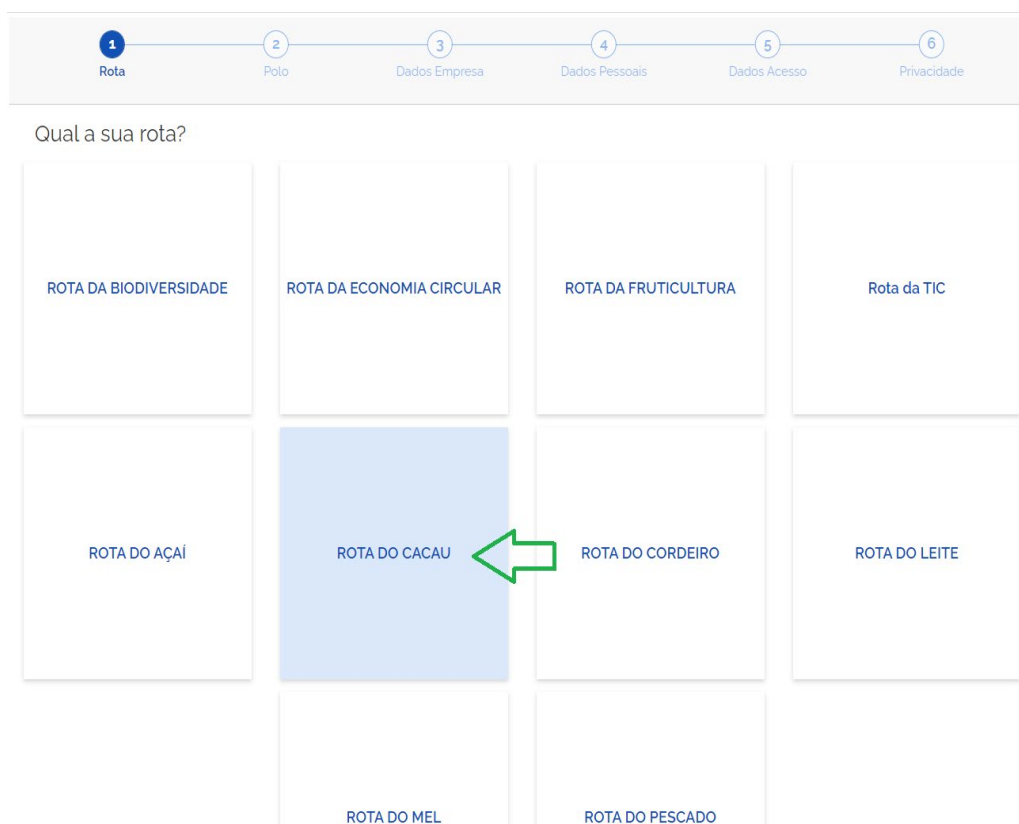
1 Rota
2 Polo
3 Dados Empresa
4 Dados Pessoais
5 Dados Acesso
6 Privacidade

Qual a sua rota?

ROTA DA BIODIVERSIDADE

ROTA DA ECONOMIA CIRCULAR

ROTA DA FRUTICULTURA

Rota da TIC

ROTA DO AÇAÍ

ROTA DO CACAU

ROTA DO CORDEIRO

ROTA DO LEITE

ROTA DO MEL

ROTA DO PESCADO